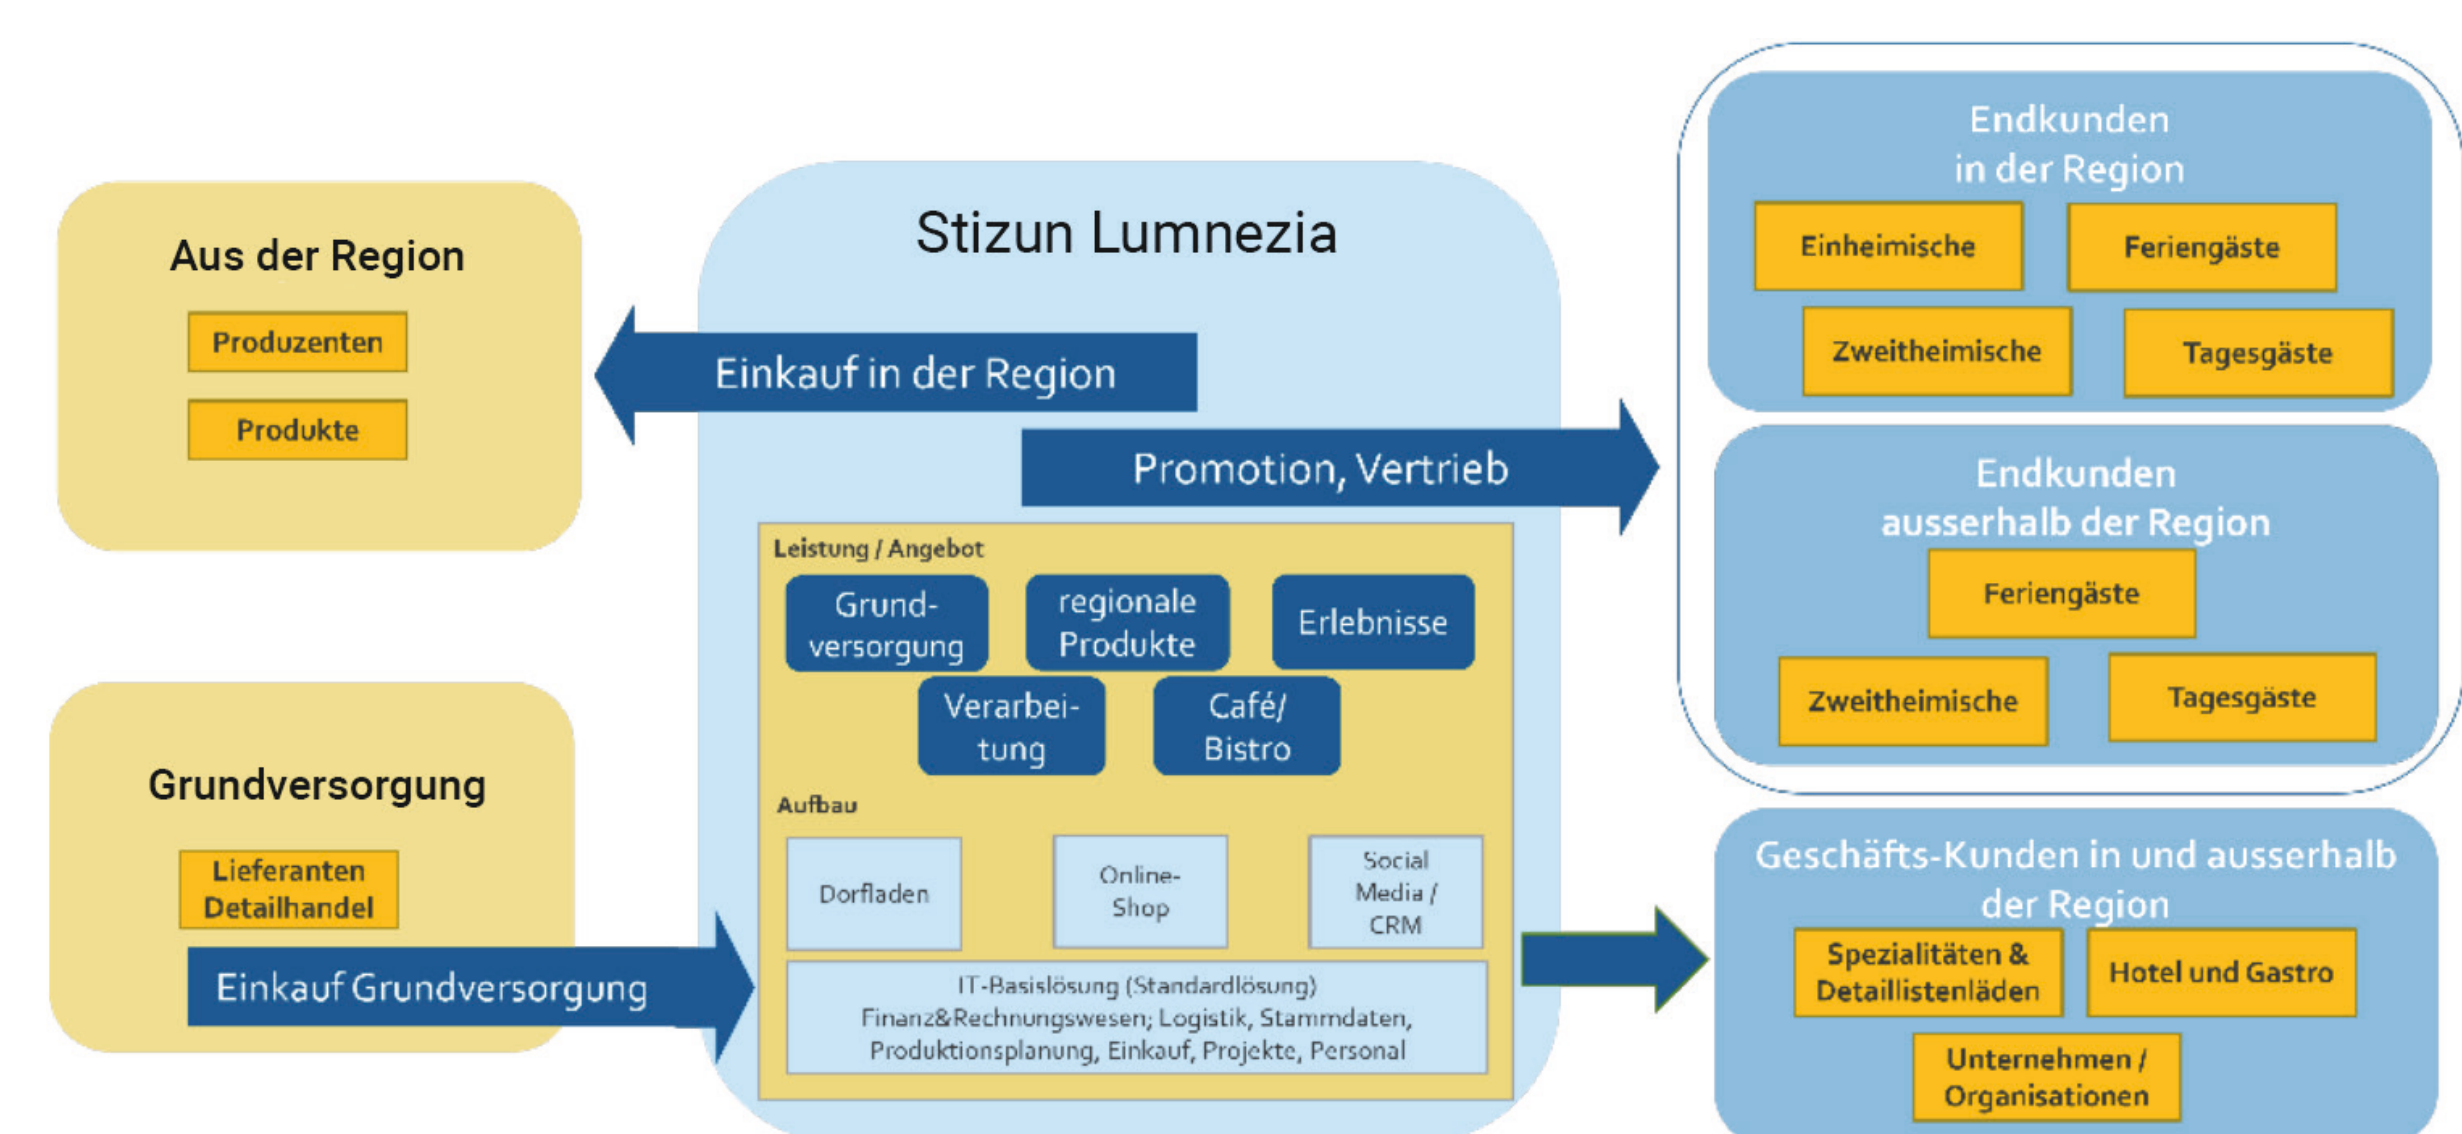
Aus der Region

Produzenten

Produkte

Grundversorgung

Lieferanten Detailhandel

Einkauf Grundversorgung

Stizun Lumnezia

Einkauf in der Region

Promotion, Vertrieb

Leistung / Angebot

Grundversorgung

regionale Produkte

Erlebnisse

Verarbeitung

Café/ Bistro

Aufbau

Dorfladen

Online-Shop

Social Media / CRM

IT-Basislösung (Standardlösung)
Finanz&Rechnungswesen; Logistik, Stammdaten, Produktionsplanung, Einkauf, Projekte, Personal

Endkunden in der Region

Einheimische

Feriengäste

Zweitheimische

Tagesgäste

Endkunden ausserhalb der Region

Feriengäste

Zweitheimische

Tagesgäste

Geschäfts-Kunden in und ausserhalb der Region

Spezialitäten & Detaillistenläden

Hotel und Gastro

Unternehmen / Organisationen